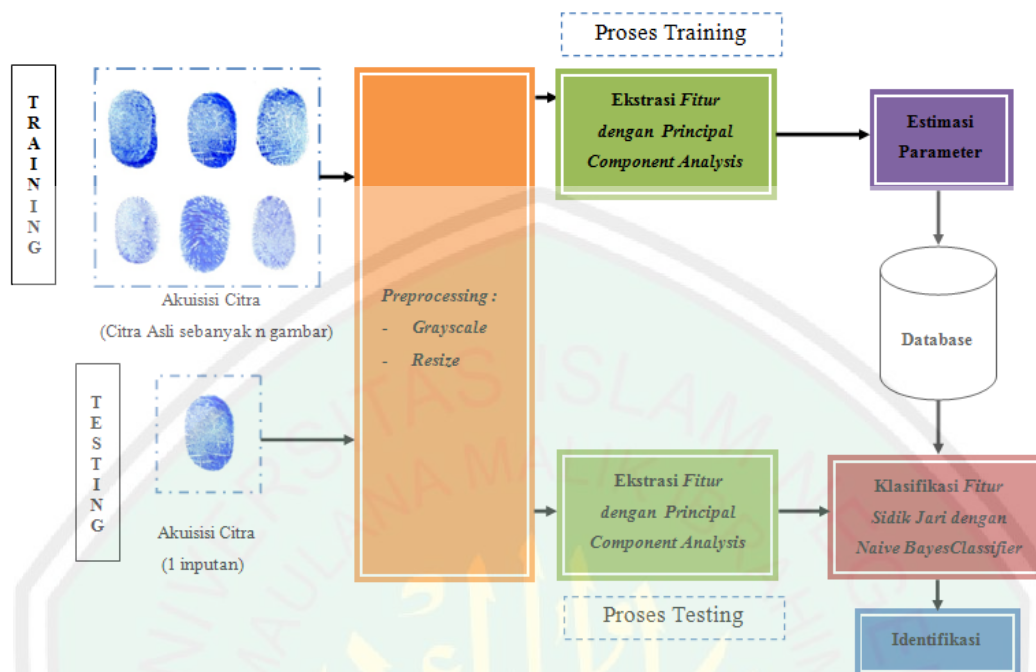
Proses Training

TRAINING

Akuisisi Citra

(Citra Asli sebanyak n gambar)

Preprocessing :

- Grayscale

- Resize

Ekstrasi Fitur dengan Principal Component Analysis

Estimasi Parameter

Database

TESTING

Akuisisi Citra

(1 inputan)

Ekstrasi Fitur dengan Principal Component Analysis

Klasifikasi Fitur Sidik Jari dengan Naive BayesClassifier

Proses Testing

Identifikasi